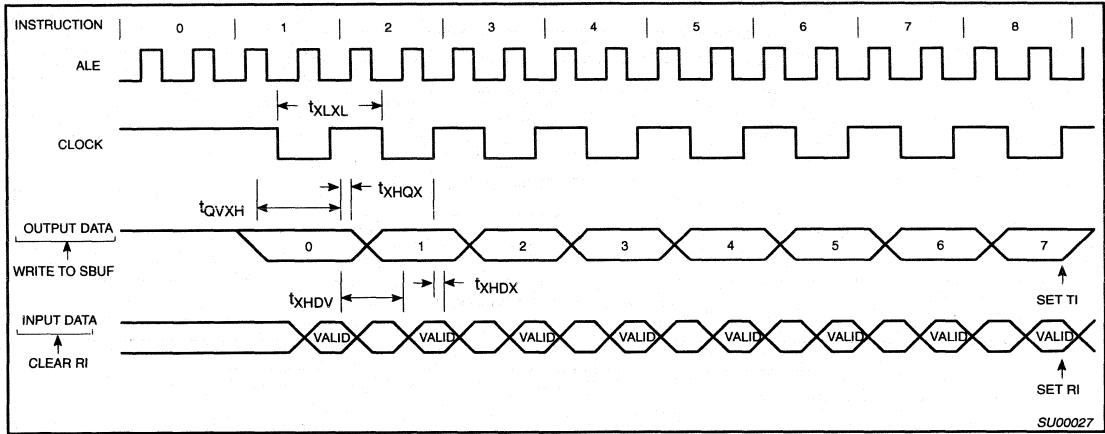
INSTRUCTION 0 1 2 3 4 5 6 7 8

ALE

$t_{XLXL}$

CLOCK

$t_{XHQX}$

$t_{QVXH}$

OUTPUT DATA

WRITE TO SBUF

0 1 2 3 4 5 6 7

$t_{XHDV}$

$t_{XHDX}$

SET TI

INPUT DATA

CLEAR RI

VALID VALID VALID VALID VALID VALID VALID VALID VALID

SET RI

SU00027